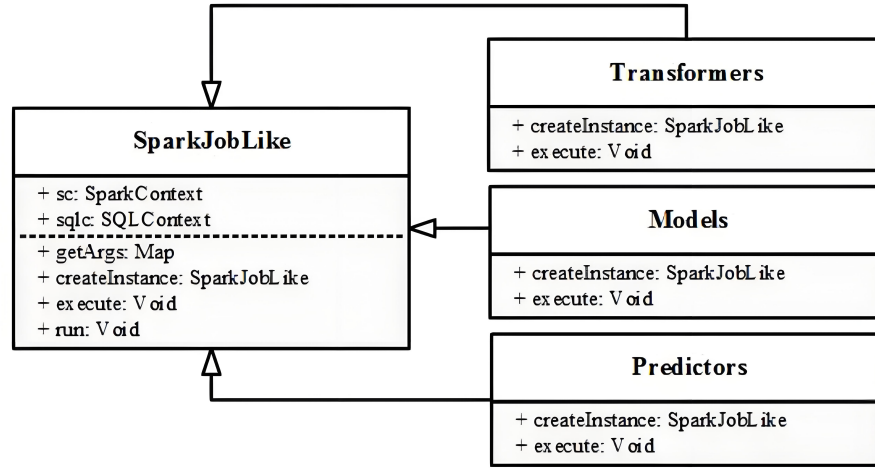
SparkJobLike

+ sc: SparkContext
+ sqlc: SQLContext

+ getArgs: Map
+ createInstance: SparkJobLike
+ execute: Void
+ run: Void

Transformers

+ createInstance: SparkJobLike
+ execute: Void

Models

+ createInstance: SparkJobLike
+ execute: Void

Predictors

+ createInstance: SparkJobLike
+ execute: Void